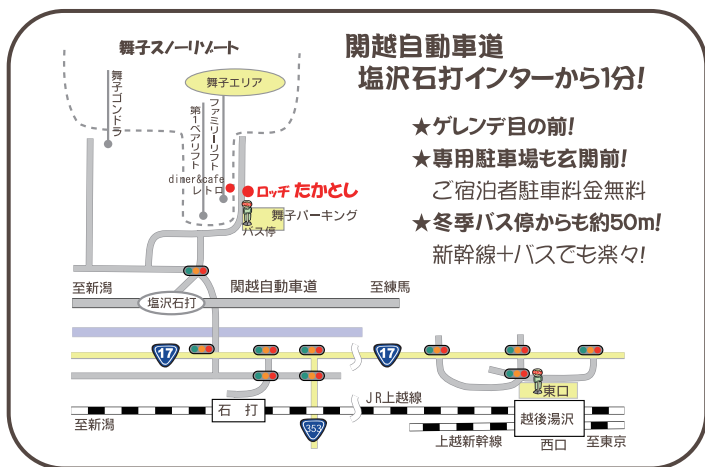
関越自動車道
塩沢石打インターから1分!

★ゲレンデ目の前!
★専用駐車場も玄関前!
ご宿泊者駐車料金無料
★冬季バス停からも約50m!
新幹線+バスでも楽々!

舞子スノーリゾート
舞子エリア
舞子ゴンドラ
第1ペアリフト
ファミリーリフト
dimer&cafe レトロ
ロッヂ たかとし
舞子パーキング
バス停
至新潟
塩沢石打
関越自動車道
至練馬
17
17
JR上越線
石打
353
東口
越後湯沢
至新潟
上越新幹線
西口
至東京